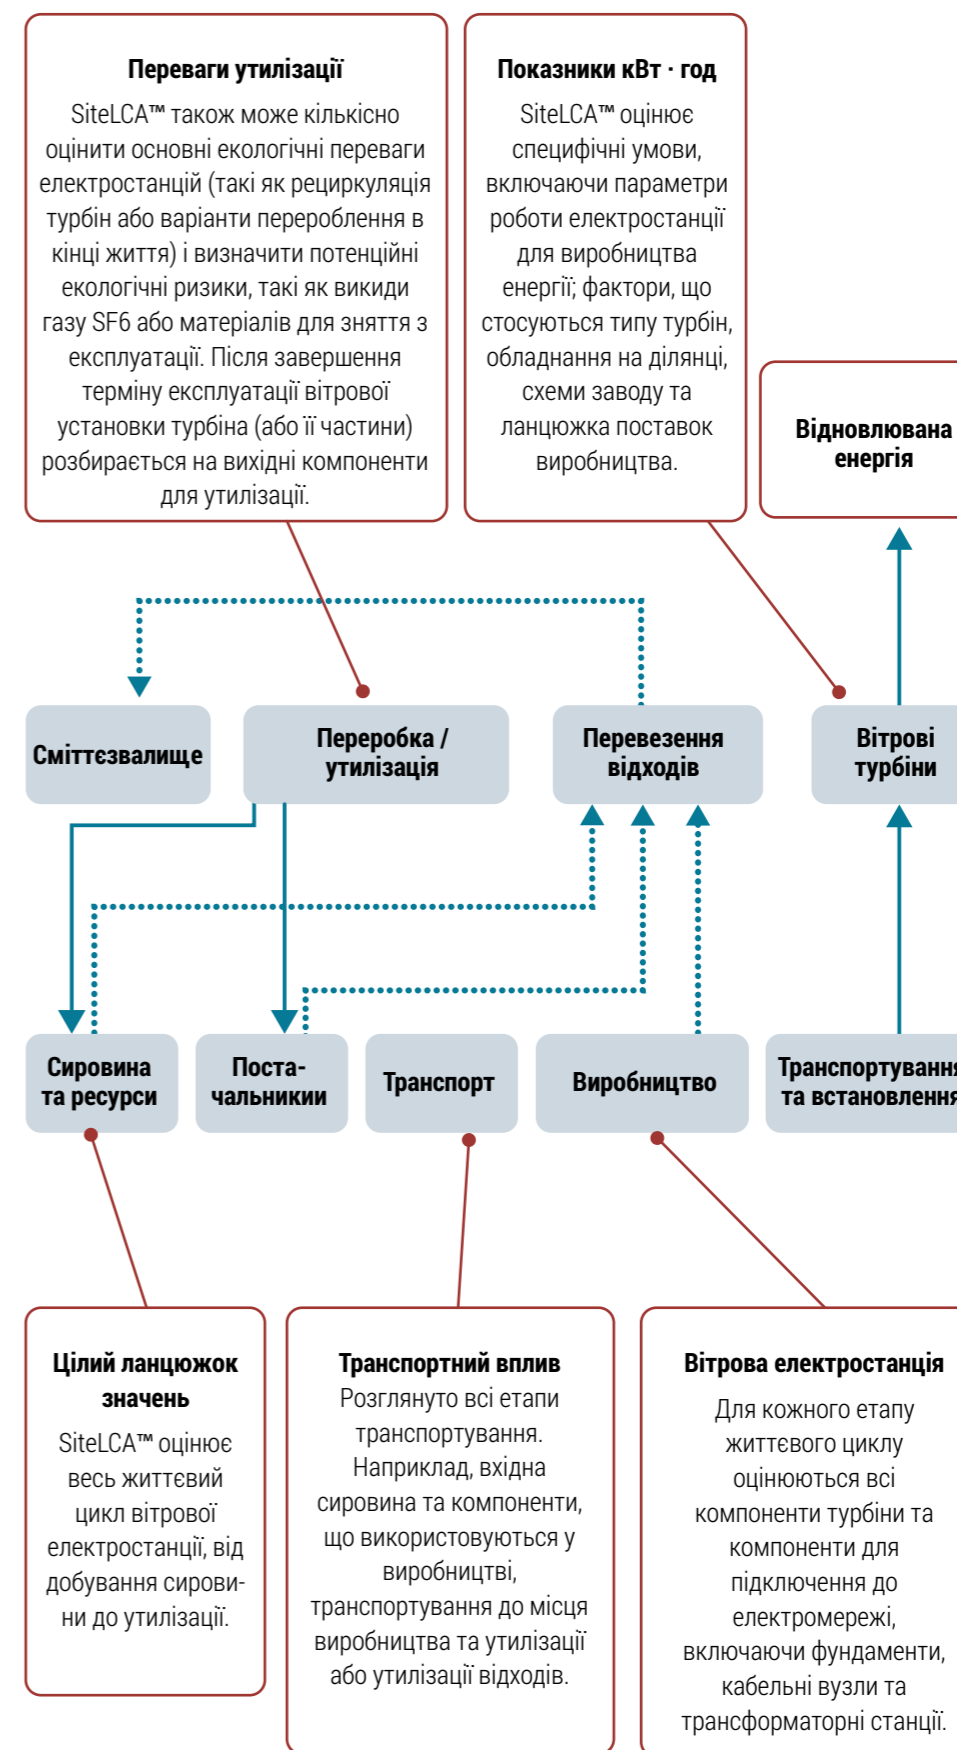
Переваги утилізації

SiteLCA™ також може кількісно оцінити основні екологічні переваги електростанцій (такі як рециркуляція турбін або варіанти перероблення в кінці життя) і визначити потенційні екологічні ризики, такі як викиди газу SF6 або матеріалів для зняття з експлуатації. Після завершення терміну експлуатації вітрової установки турбіна (або її частини) розбирається на вихідні компоненти для утилізації.

Показники кВт · год

SiteLCA™ оцінює специфічні умови, включаючи параметри роботи електростанції для виробництва енергії; фактори, що стосуються типу турбін, обладнання на ділянці, схеми заводу та ланцюжка поставок виробництва.

Відновлювана енергія

Сміттєзвалище

Переробка / утилізація

Перевезення відходів

Вітрові турбіни

Сировина та ресурси

Постачальники

Транспорт

Виробництво

Транспортування та встановлення

Цілий ланцюжок значень

SiteLCA™ оцінює весь життєвий цикл вітрової електростанції, від добування сировини до утилізації.

Транспортний вплив

Розглянуто всі етапи транспортування. Наприклад, вхідна сировина та компоненти, що використовуються у виробництві, транспортування до місця виробництва та утилізації або утилізації відходів.

Вітрова електростанція

Для кожного етапу життєвого циклу оцінюються всі компоненти турбіни та компоненти для підключення до електромережі, включаючи фундаменти, кабельні вузли та трансформаторні станції.